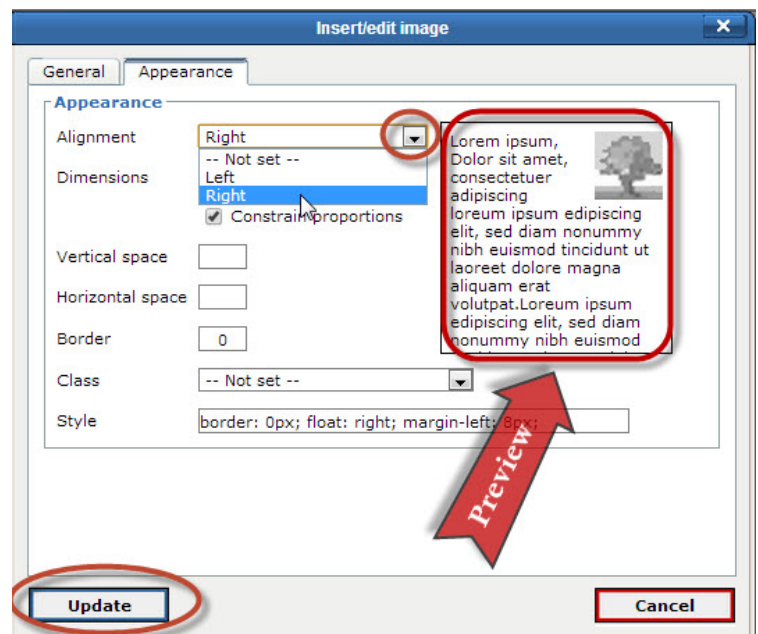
Insert/edit image

General | Appearance

Appearance

Alignment Right

-- Not set --
Left
Right

Dimensions

Constrain proportions

Vertical space

Horizontal space

Border 0

Class -- Not set --

Style border: 0px; float: right; margin-left: 8px;

Lorem ipsum, Dolor sit amet, consectetuer adipiscing loreum ipsum edipiscing elit, sed diam nonummy nibh euismod tincidunt ut laoreet dolore magna aliquam erat volutpat.Loreum ipsum edipiscing elit, sed diam nonummy nibh euismod

Preview

Update

Cancel